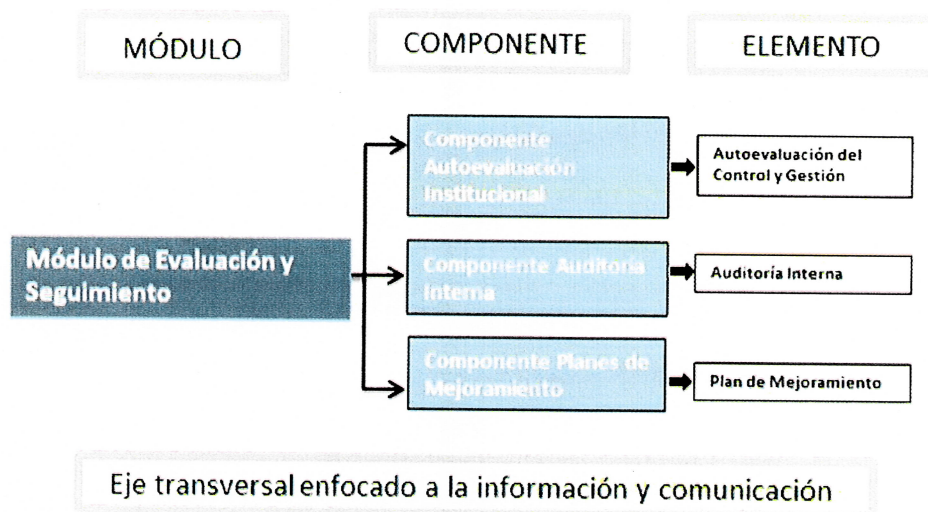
MÓDULO

COMPONENTE

ELEMENTO

Módulo de Evaluación y Seguimiento

Componente Autoevaluación Institucional

Autoevaluación del Control y Gestión

Componente Auditoría Interna

Auditoría Interna

Componente Planes de Mejoramiento

Plan de Mejoramiento

Eje transversal enfocado a la información y comunicación